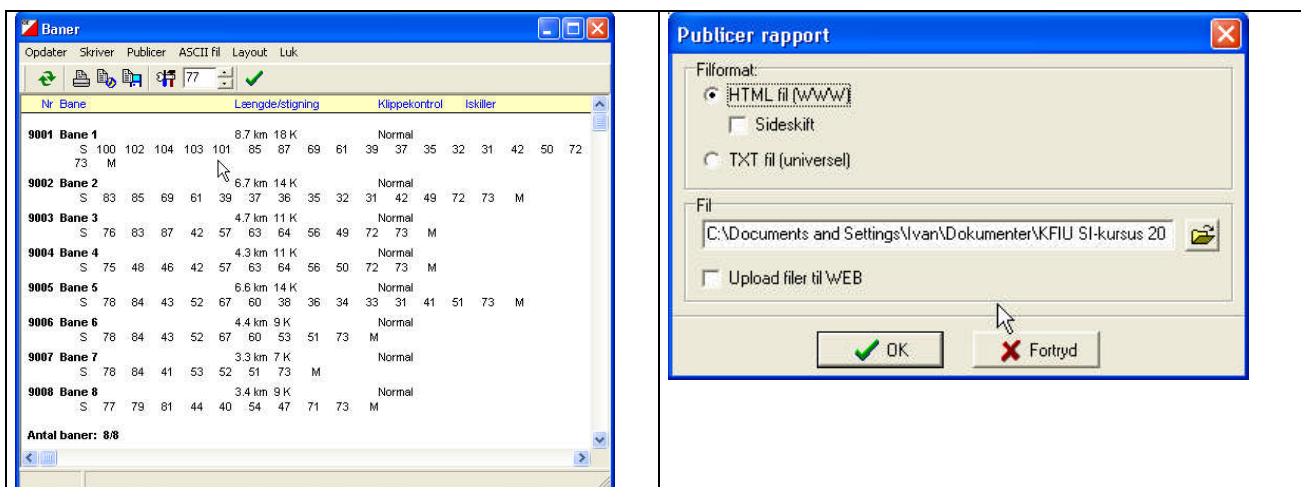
Baner

Opdater Skriver Publicer ASCII fil Layout Luk

77

| Nr | Bane | Længde/stigning | Klippekontrol | Iskiller |
|---|---|---|---|---|
| 9001 | Bane 1 | 8.7 km 18 K | Normal | |
| | S 100 102 104 103 101 85 87 69 61 39 37 35 32 31 42 50 72 73 M | | | |
| 9002 | Bane 2 | 6.7 km 14 K | Normal | |
| | S 83 85 69 61 39 37 36 35 32 31 42 49 72 73 M | | | |
| 9003 | Bane 3 | 4.7 km 11 K | Normal | |
| | S 76 83 87 42 57 63 64 56 49 72 73 M | | | |
| 9004 | Bane 4 | 4.3 km 11 K | Normal | |
| | S 75 48 46 42 57 63 64 56 50 72 73 M | | | |
| 9005 | Bane 5 | 6.6 km 14 K | Normal | |
| | S 78 84 43 52 67 60 38 36 34 33 31 41 51 73 M | | | |
| 9006 | Bane 6 | 4.4 km 9 K | Normal | |
| | S 78 84 43 52 67 60 53 51 73 M | | | |
| 9007 | Bane 7 | 3.3 km 7 K | Normal | |
| | S 78 84 41 53 52 51 73 M | | | |
| 9008 | Bane 8 | 3.4 km 9 K | Normal | |
| | S 77 79 81 44 40 54 47 71 73 M | | | |

Antal baner: 8/8

Publicer rapport

Filformat
HTML fil (WWW)
Sideskift
TXT fil (universel)

Fil
C:\Documents and Settings\Ivan\Dokumenter\KFIU SI-kursus 20
Upload filer til WEB

OK
Fortryd